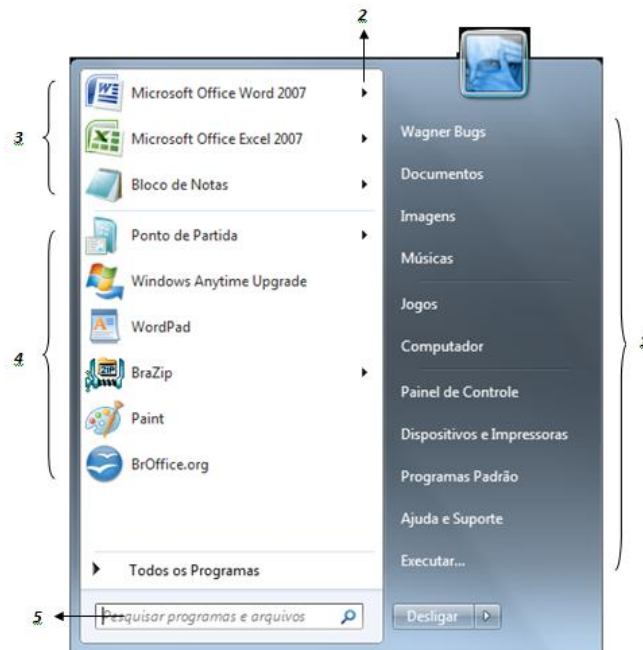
2

3

Microsoft Office Word 2007

Microsoft Office Excel 2007

Bloco de Notas

4

Ponto de Partida

Windows Anytime Upgrade

WordPad

BraZip

Paint

BrOffice.org

Todos os Programas

5

Pesquisar programas e arquivos

Wagner Bugs

Documentos

Imagens

Músicas

Jogos

Computador

Painel de Controle

Dispositivos e Impressoras

Programas Padrão

Ajuda e Suporte

Executar...

Desligar